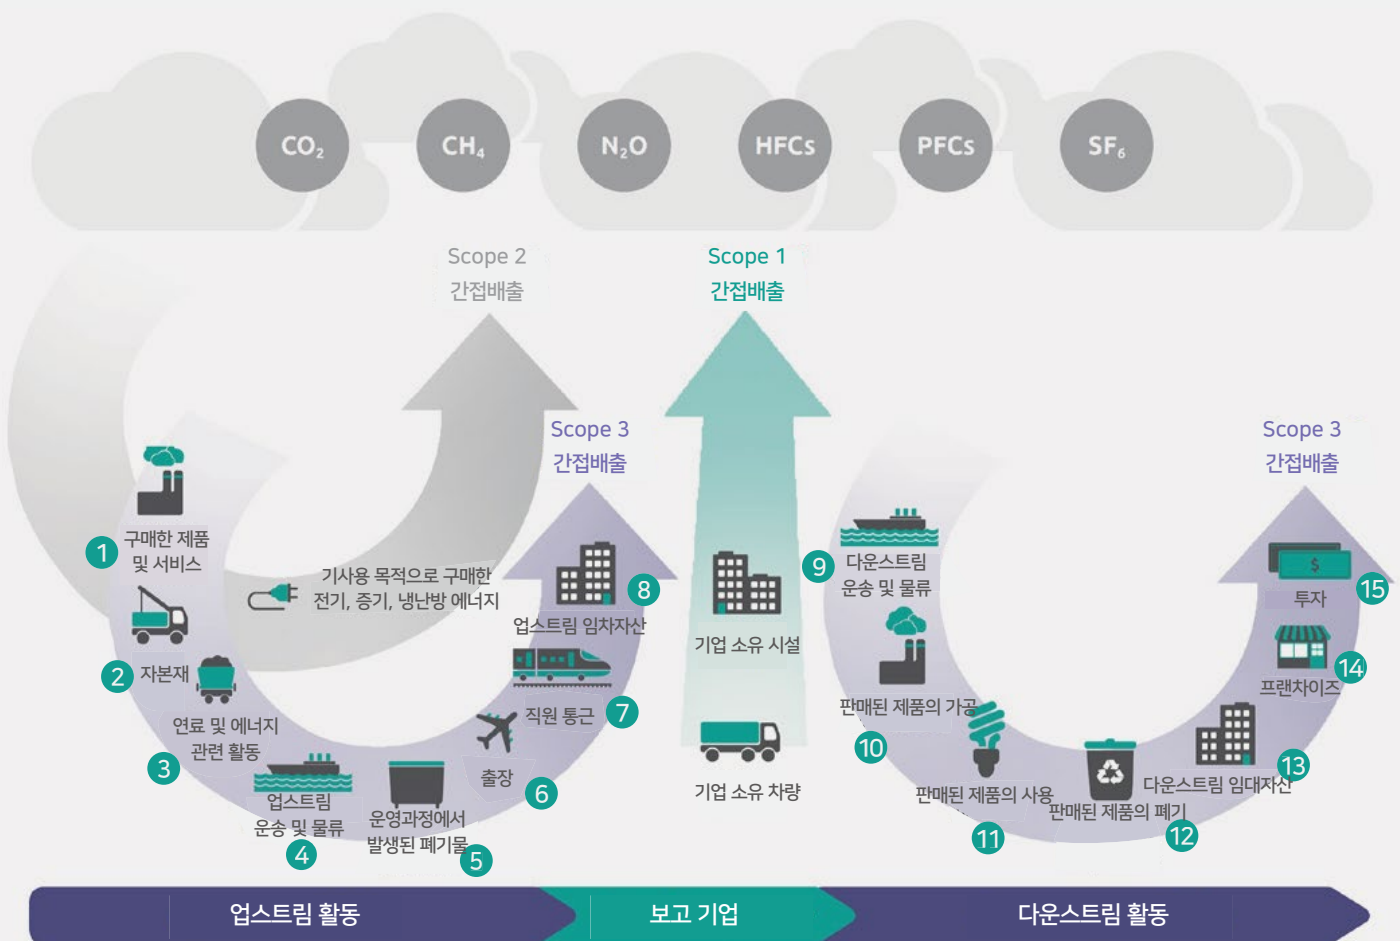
$CO_2$ $CH_4$ $N_2O$ HFCs PFCs $SF_6$

Scope 2
간접배출

Scope 1
간접배출

Scope 3
간접배출

Scope 3
간접배출

1 구매한 제품 및 서비스

2 자본재

3 연료 및 에너지 관련 활동

4 업스트림 운송 및 물류

5 운영과정에서 발생된 폐기물

6 출장

7 직원 통근

8 업스트림 임차자산

기사용 목적으로 구매한 전기, 증기, 냉난방 에너지

기업 소유 시설

기업 소유 차량

9 다운스트림 운송 및 물류

10 판매된 제품의 가공

11 판매된 제품의 사용

12 판매된 제품의 폐기

13 다운스트림 임대자산

14 프랜차이즈

15 투자

$

업스트림 활동

보고 기업

다운스트림 활동